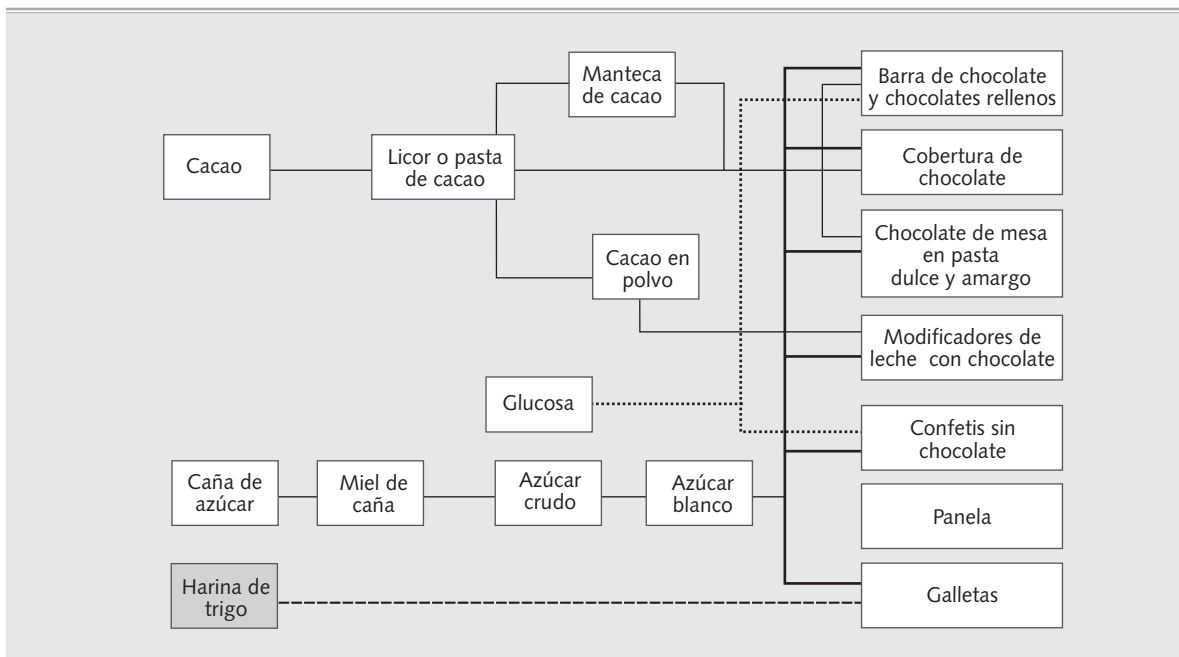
Cacao

Licor o pasta de cacao

Manteca de cacao

Cacao en polvo

Glucosa

Caña de azúcar

Miel de caña

Azúcar crudo

Azúcar blanco

Harina de trigo

Barra de chocolate y chocolates rellenos

Cobertura de chocolate

Chocolate de mesa en pasta dulce y amargo

Modificadores de leche con chocolate

Confetis sin chocolate

Panela

Galletas